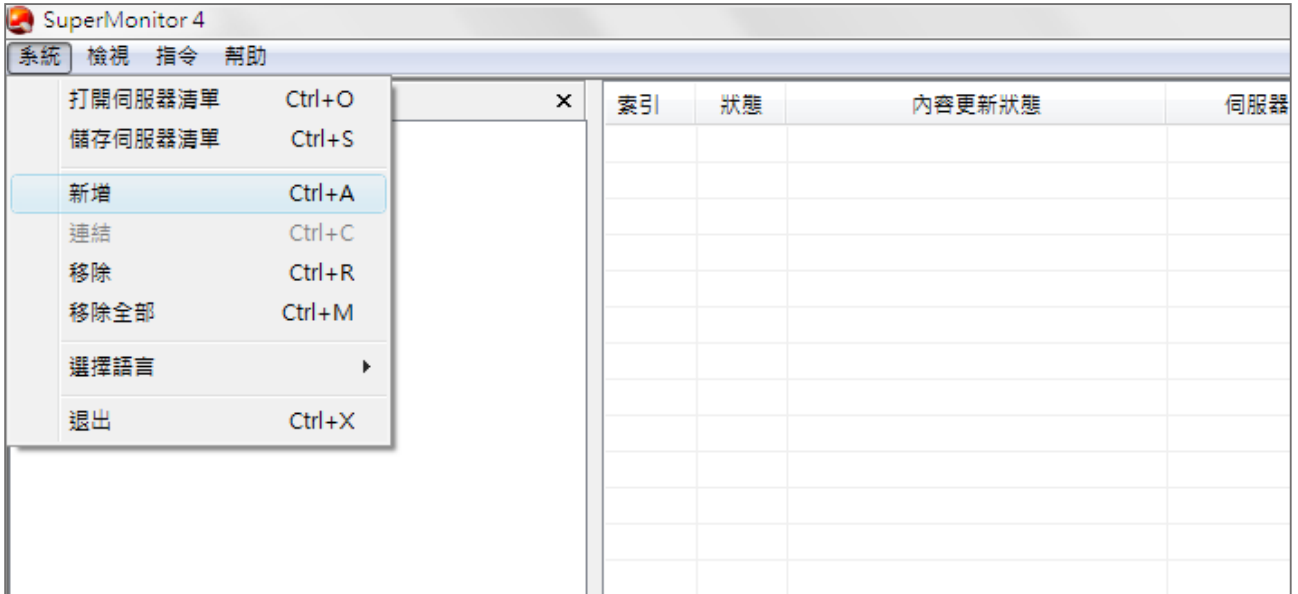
SuperMonitor 4

系統 檢視 指令 幫助

| | |
|---|---|
| 打開伺服器清單 | Ctrl+O |
| 儲存伺服器清單 | Ctrl+S |
| 新增 | Ctrl+A |
| 連結 | Ctrl+C |
| 移除 | Ctrl+R |
| 移除全部 | Ctrl+M |
| 選擇語言 | ▸ |
| 退出 | Ctrl+X |

×

| 索引 | 狀態 | 內容更新狀態 | 伺服器 |
|---|---|---|---|